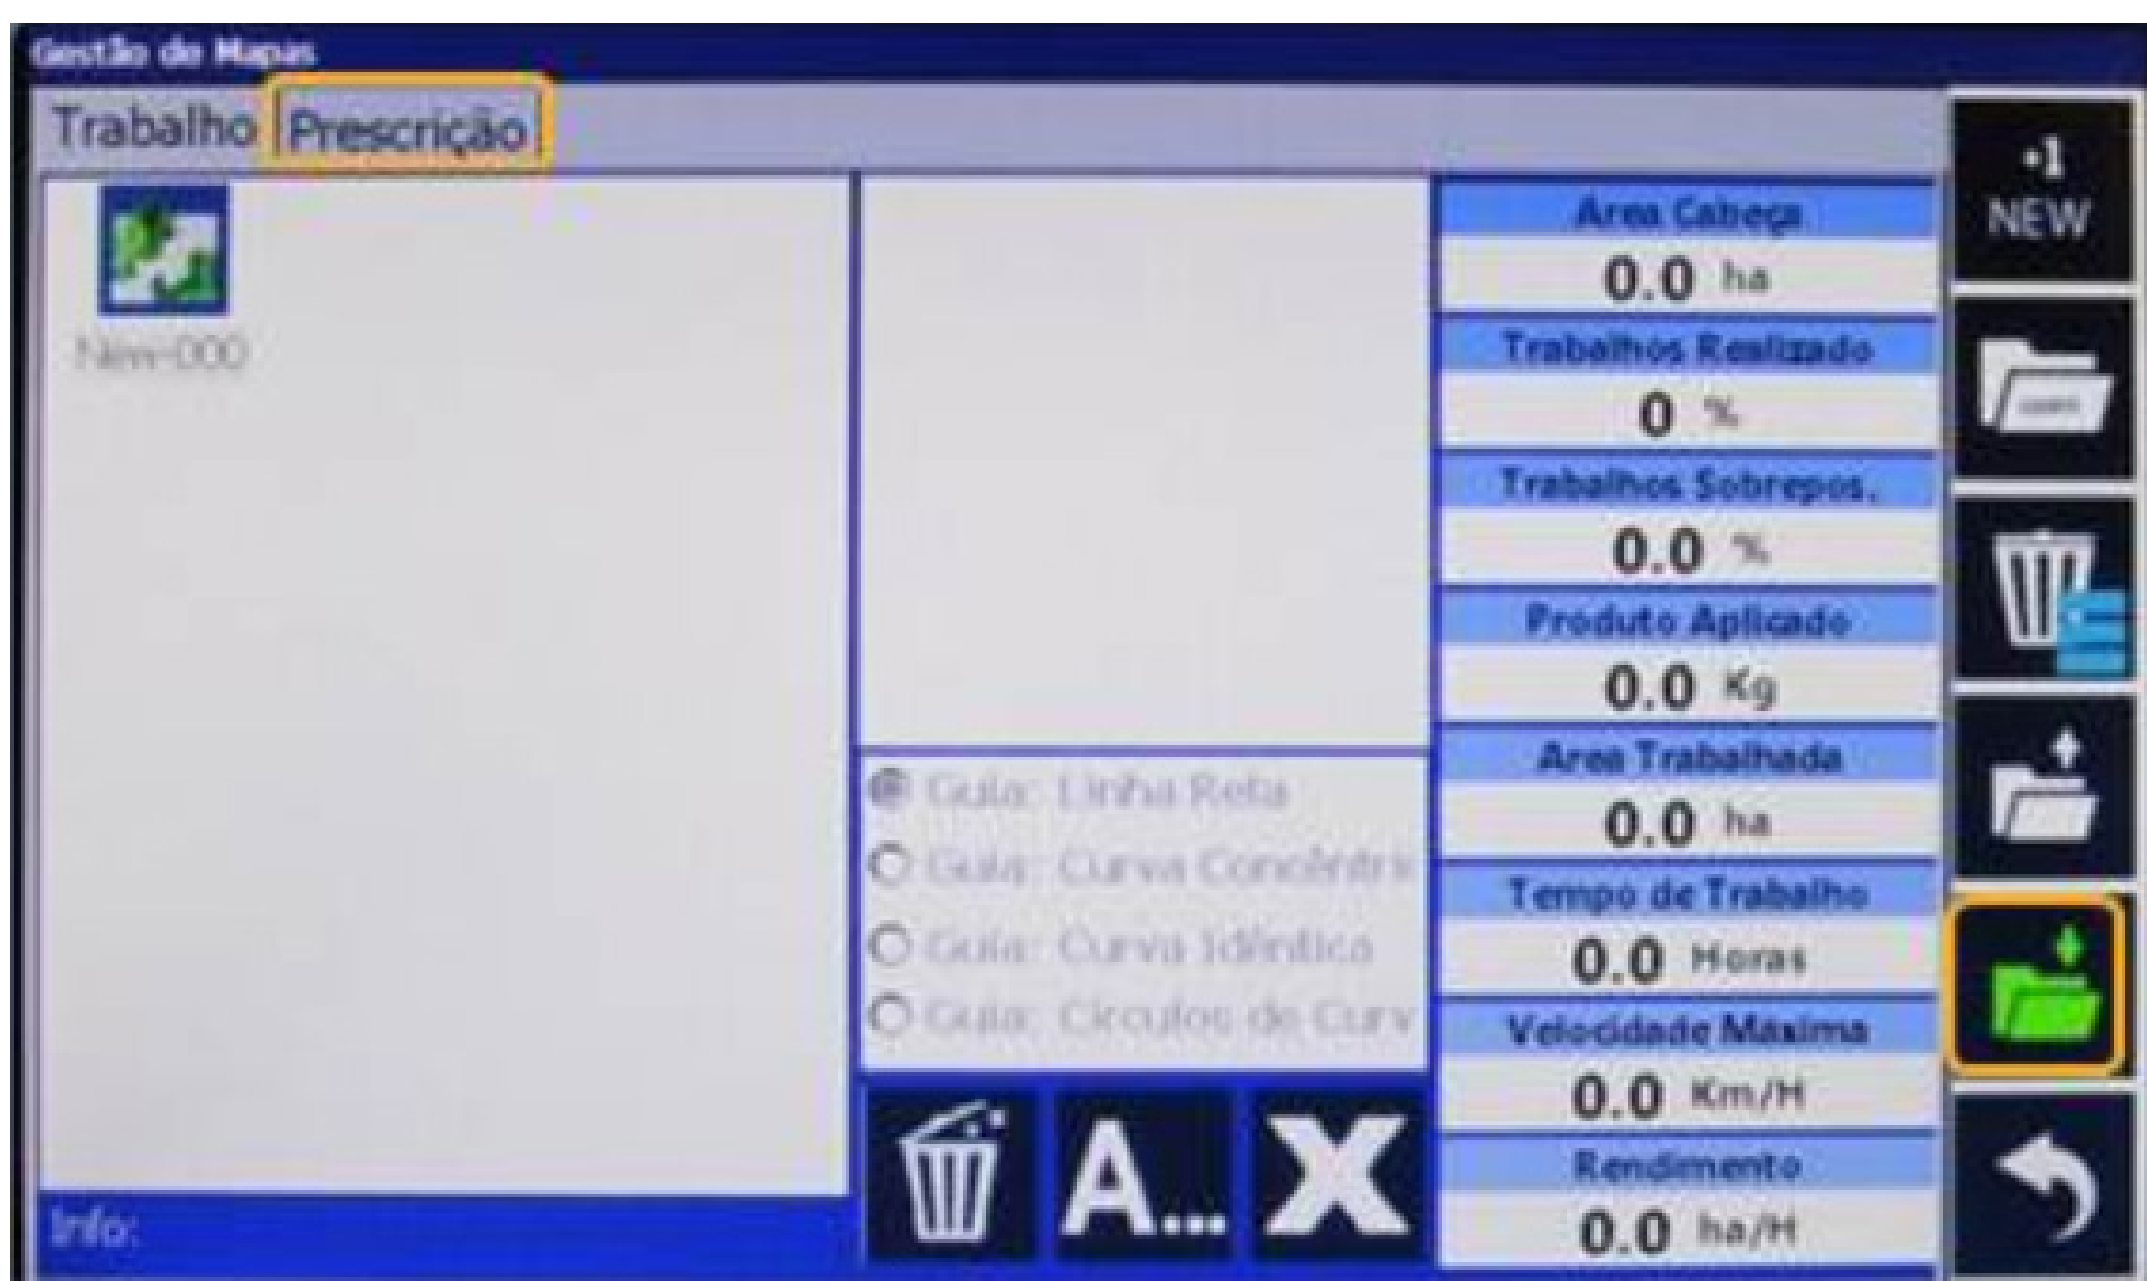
Gestão de Mapas

Trabalho Prescrição

New-000

Guia: Linha Reta
Guia: Curva Concêntri
Guia: Curva Idêntica
Guia: Círculos de Curv

A... X

Area Cabeça
0.0 ha
Trabalhos Realizado
0 %
Trabalhos Sobrepos.
0.0 %
Produto Aplicado
0.0 Kg
Area Trabalhada
0.0 ha
Tempo de Trabalho
0.0 Horas
Velocidade Maxima
0.0 Km/H
Rendimento
0.0 ha/H

+1 NEW

Info: